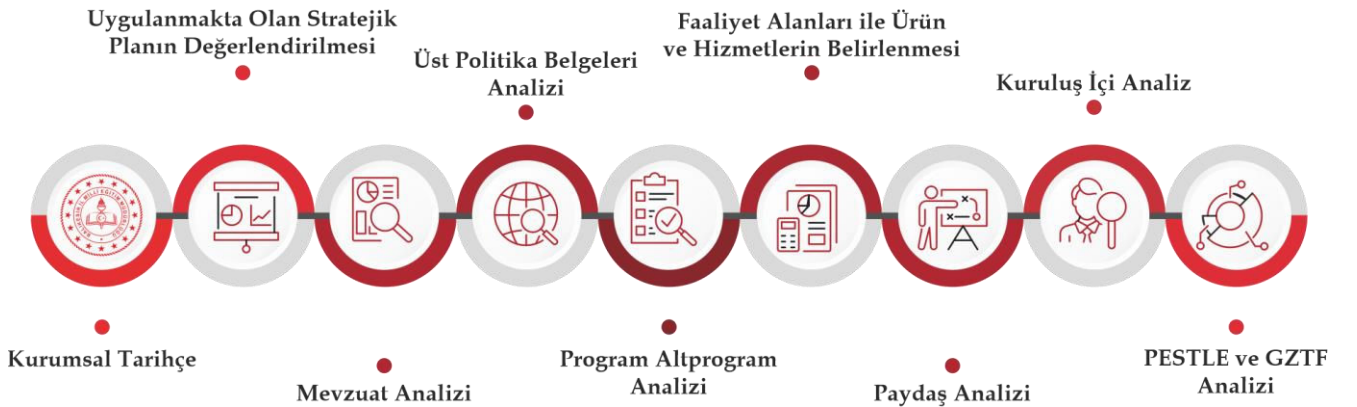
Uygulanmakta Olan Stratejik Planın Değerlendirilmesi

Üst Politika Belgeleri Analizi

Faaliyet Alanları ile Ürün ve Hizmetlerin Belirlenmesi

Kuruluş İçi Analiz

Kurumsal Tarihçe

Mevzuat Analizi

Program Altprogram Analizi

Paydaş Analizi

PESTLE ve GZTF Analizi